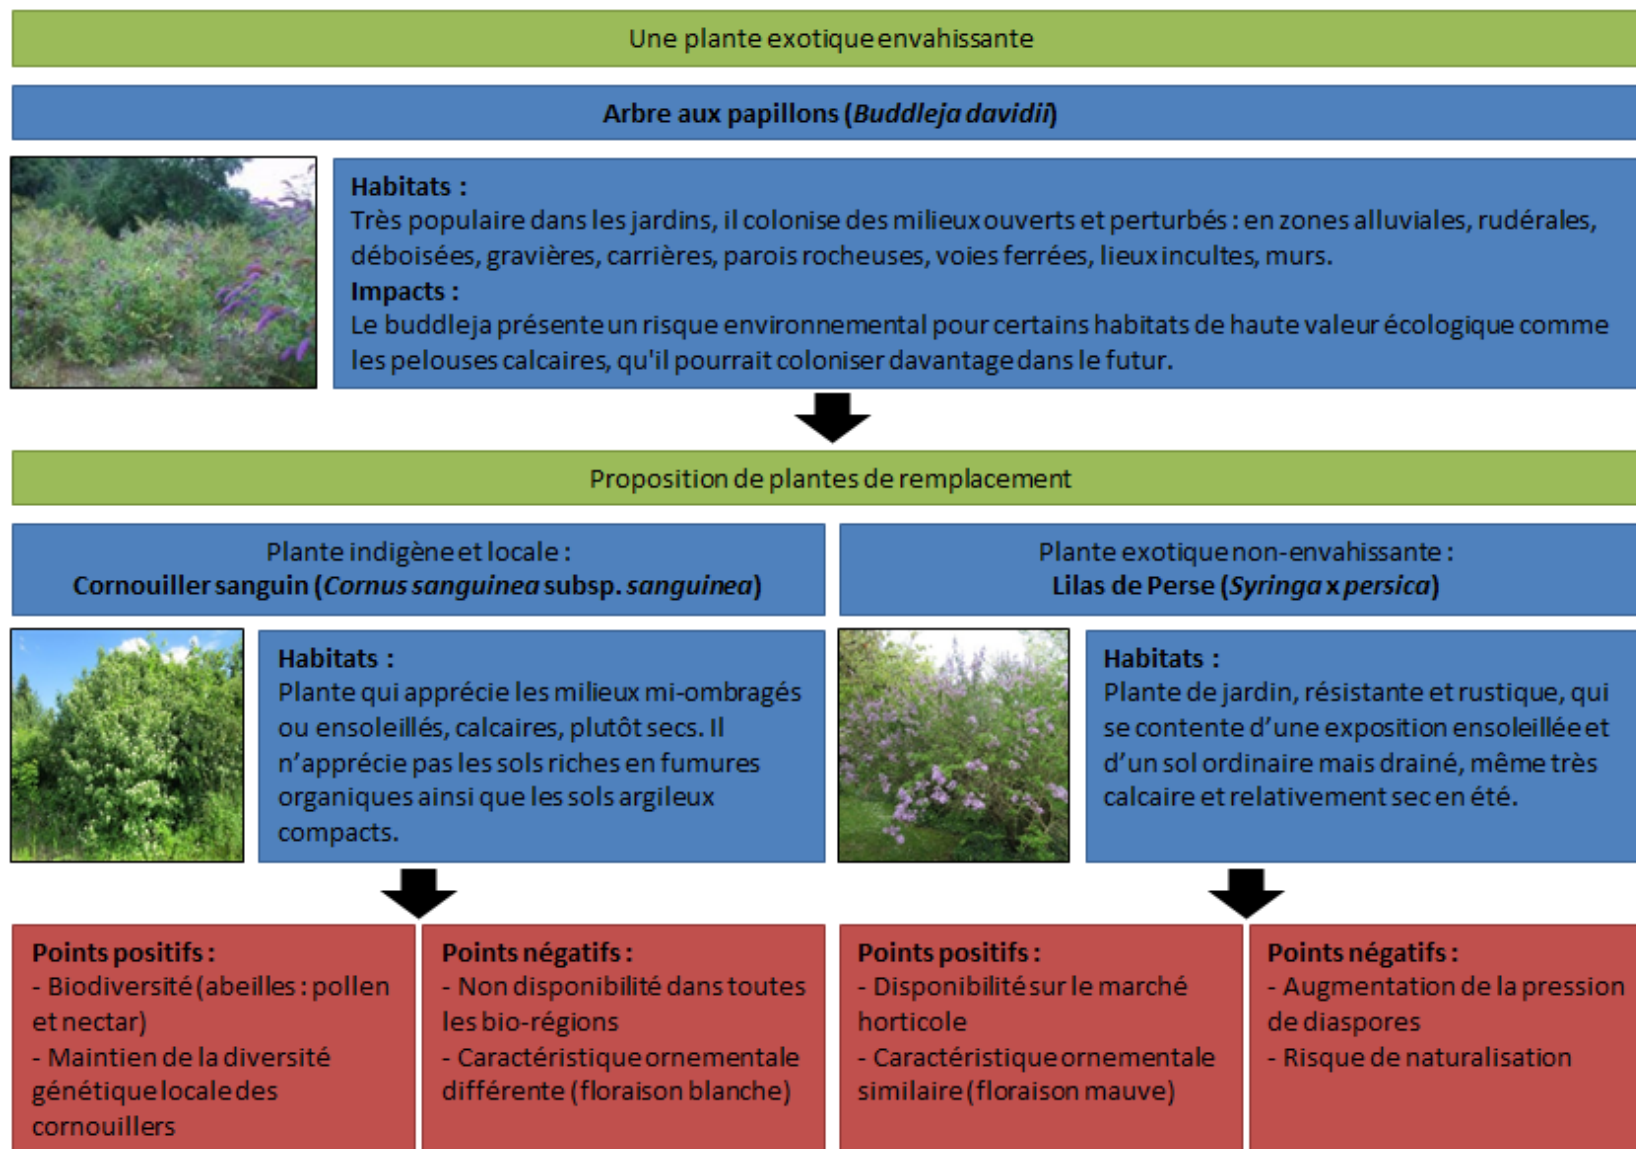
Une plante exotique envahissante

**Arbre aux papillons (*Buddleja davidii*)**

**Habitats :**
Très populaire dans les jardins, il colonise des milieux ouverts et perturbés : en zones alluviales, rudérales, déboisées, gravières, carrières, parois rocheuses, voies ferrées, lieux incultes, murs.
**Impacts :**
Le buddleja présente un risque environnemental pour certains habitats de haute valeur écologique comme les pelouses calcaires, qu'il pourrait coloniser davantage dans le futur.

Proposition de plantes de remplacement

Plante indigène et locale :
**Cornouiller sanguin (*Cornus sanguinea* subsp. *sanguinea*)**

**Habitats :**
Plante qui apprécie les milieux mi-ombragés ou ensoleillés, calcaires, plutôt secs. Il n'apprécie pas les sols riches en fumures organiques ainsi que les sols argileux compacts.

Plante exotique non-envahissante :
**Lilas de Perse (*Syringa x persica*)**

**Habitats :**
Plante de jardin, résistante et rustique, qui se contente d'une exposition ensoleillée et d'un sol ordinaire mais drainé, même très calcaire et relativement sec en été.

**Points positifs :**
- Biodiversité (abeilles : pollen et nectar)
- Maintien de la diversité génétique locale des cornouillers

**Points négatifs :**
- Non disponibilité dans toutes les bio-régions
- Caractéristique ornementale différente (floraison blanche)

**Points positifs :**
- Disponibilité sur le marché horticole
- Caractéristique ornementale similaire (floraison mauve)

**Points négatifs :**
- Augmentation de la pression de diaspores
- Risque de naturalisation